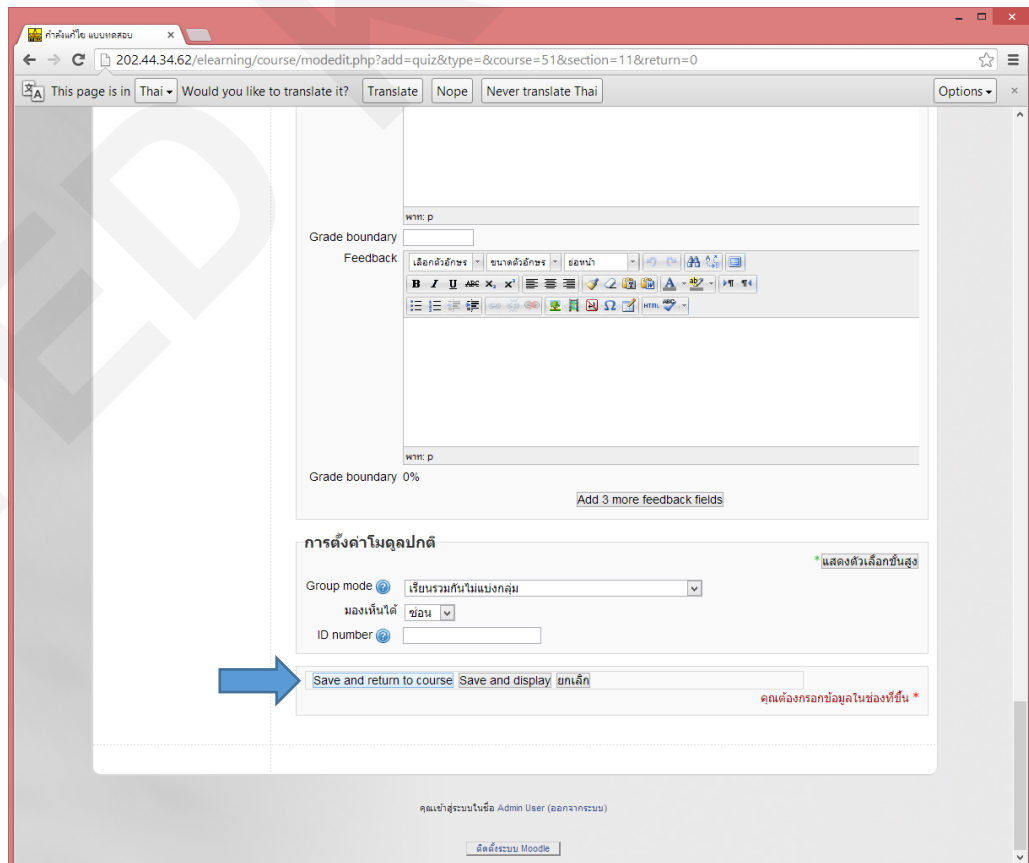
กำลังแก้ไข แบบทดสอบ ×

202.44.34.62/elearning/course/modedit.php?add=quiz&type=&course=51&section=11&return=0

This page is in Thai Would you like to translate it? Translate Nope Never translate Thai Options

พาท: p

Grade boundary

Feedback

เลือกตัวอักษร ขนาดตัวอักษร ย่อหน้า

พาท: p

Grade boundary 0%

Add 3 more feedback fields

การตั้งค่าโมดูลปกติ

*แสดงตัวเลือกขั้นสูง

Group mode เรียนรวมกันไม่แบ่งกลุ่ม

มองเห็นได้ ซ่อน

ID number

Save and return to course Save and display ยกเลิก

คุณต้องกรอกข้อมูลในช่องที่ขึ้น *

คุณเข้าสู่ระบบในชื่อ Admin User (ออกจากระบบ)

ติดตั้งระบบ Moodle